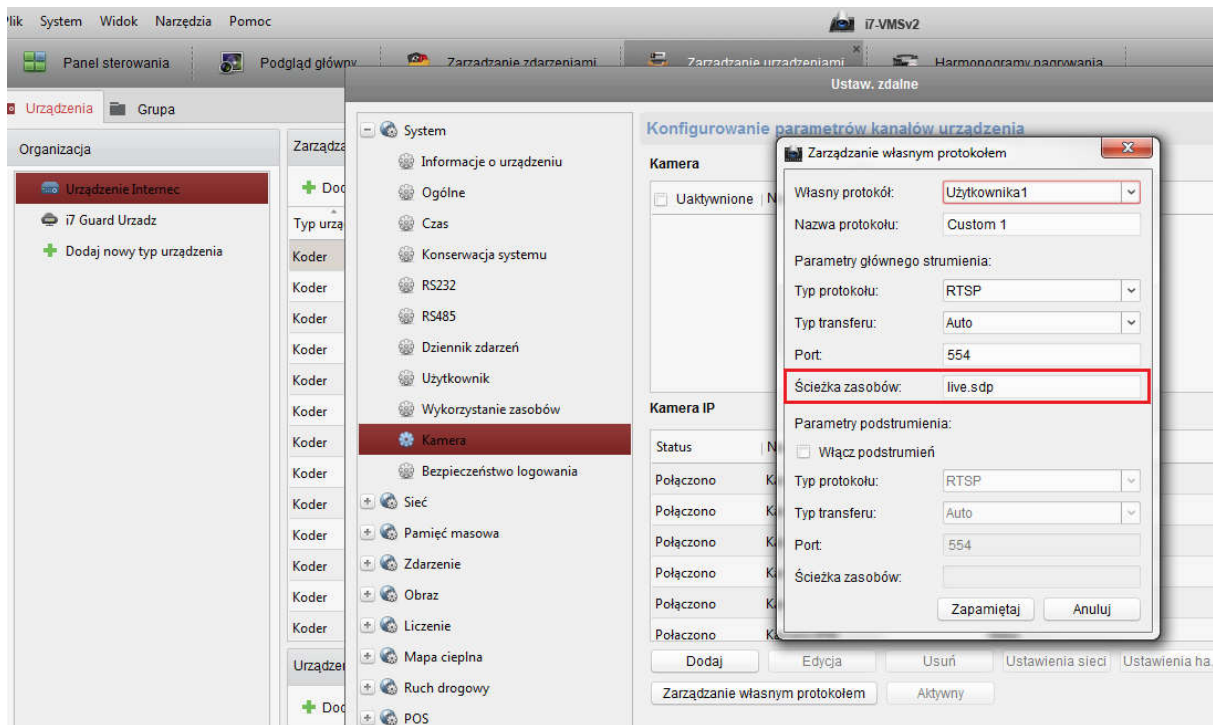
Plik System Widok Narzędzia Pomoc

i7-VMSv2

Panel sterowania | Podgląd główny | Zarządzanie zdarzeniami | Zarządzanie urządzeniami | Harmonogramy nagrywania

Ustaw. zdalne

Urządzenia | Grupa

Organizacja

Urządzenie Internec
i7 Guard Urzadz
Dodaj nowy typ urządzenia

Zarządza
Dod
Typ urzą
Koder
Koder
Koder
Koder
Koder
Koder
Koder
Koder
Koder
Koder
Koder
Koder
Koder
Urządzen
Dod

System
Informacje o urządzeniu
Ogólne
Czas
Konserwacja systemu
RS232
RS485
Dziennik zdarzeń
Użytkownik
Wykorzystanie zasobów
Kamera
Bezpieczeństwo logowania
Sieć
Pamięć masowa
Zdarzenie
Obraz
Liczenie
Mapa cieplna
Ruch drogowy
POS

Konfigurowanie parametrów kanałów urządzenia

Kamera
Uaktywnione | N

Kamera IP
Status | N
Połączono | K
Połączono | K
Połączono | K
Połączono | K
Połączono | K
Połączono | K

Dodaj | Edycja | Usuń | Ustawienia sieci | Ustawienia ha
Zarządzanie własnym protokołem | Aktywny

Zarządzanie własnym protokołem

Własny protokół: Użytkownika1
Nazwa protokołu: Custom 1
Parametry głównego strumienia:
Typ protokołu: RTSP
Typ transferu: Auto
Port: 554
Ścieżka zasobów: live.sdp
Parametry podstrumienia:
Włącz podstrumień
Typ protokołu: RTSP
Typ transferu: Auto
Port: 554
Ścieżka zasobów:
Zapamiętaj | Anuluj